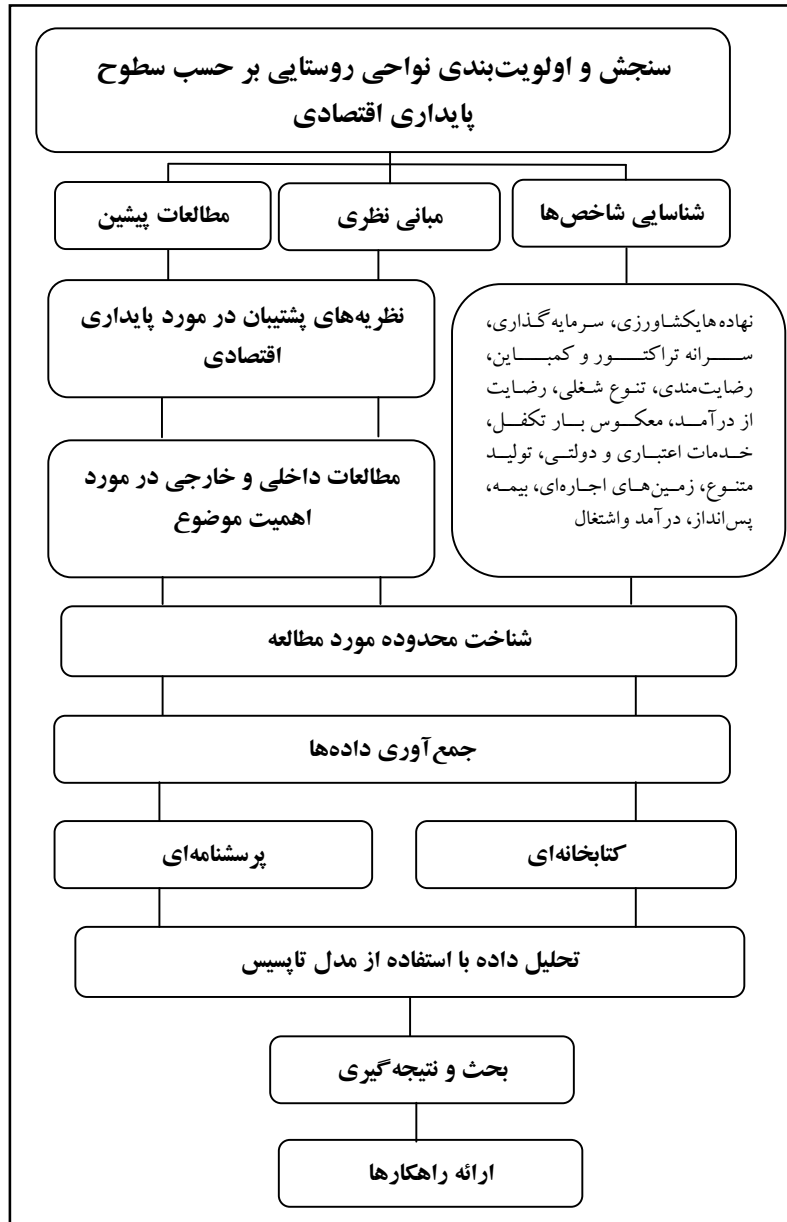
سنجش و اولویت‌بندی نواحی روستایی بر حسب سطوح پایداری اقتصادی

شناسایی شاخص‌ها

مبانی نظری

مطالعات پیشین

نظریه‌های پشتیبان در مورد پایداری اقتصادی

نهاده‌هایکشاورزی، سرمایه‌گذاری، سرانه تراکتور و کمباین، رضایت‌مندی، تنوع شغلی، رضایت از درآمد، معکوس بار تکفل، خدمات اعتباری و دولتی، تولید متنوع، زمین‌های اجاره‌ای، بیمه، پس‌انداز، درآمد واشتغال

مطالعات داخلی و خارجی در مورد اهمیت موضوع

شناخت محدوده مورد مطالعه

جمع‌آوری داده‌ها

کتابخانه‌ای

پرسشنامه‌ای

تحلیل داده با استفاده از مدل تاپسیس

بحث و نتیجه‌گیری

ارائه راهکارها